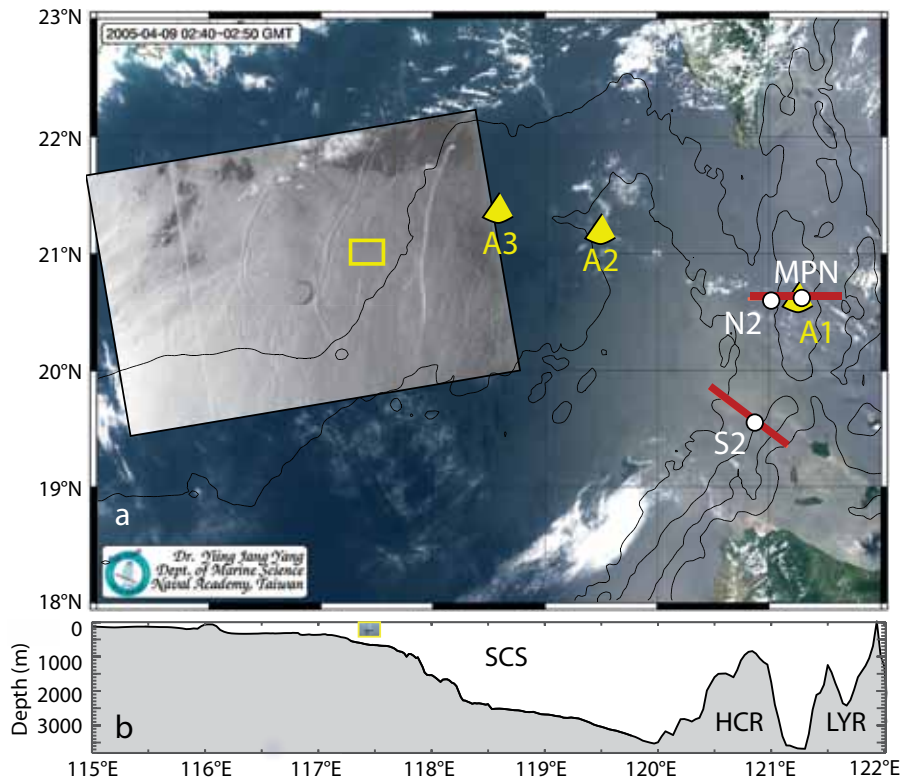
23°N
2005-04-09 02:40~02:50 GMT
22°N
21°N
20°N
19°N
18°N
A3
A2
MPN
N2
A1
S2
a
Dr. Yiing Jang Yang
Dept. of Marine Science
Naval Academy, Taiwan
Depth (m)
0
1000
2000
3000
SCS
HCR
LYR
b
115°E
116°E
117°E
118°E
119°E
120°E
121°E
122°E